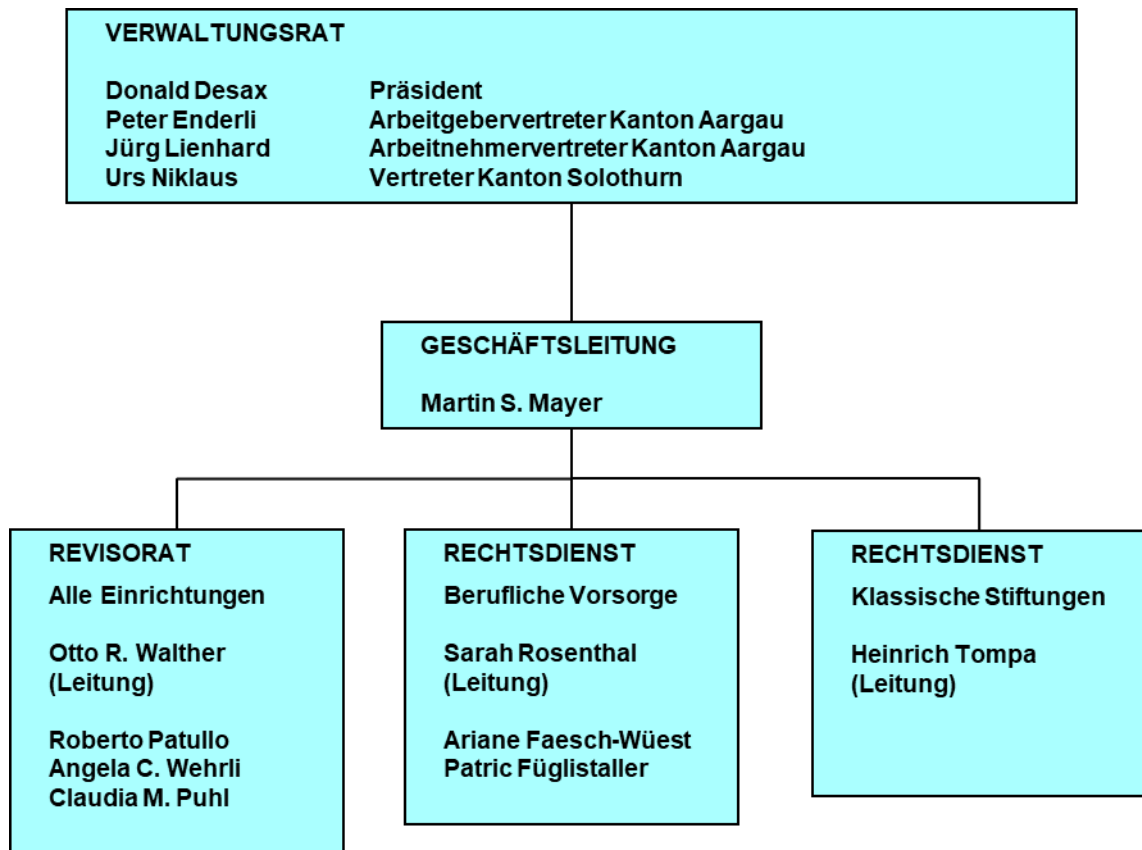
VERWALTUNGSRAT

Donald Desax Präsident
Peter Enderli Arbeitgebervertreter Kanton Aargau
Jürg Lienhard Arbeitnehmervertreter Kanton Aargau
Urs Niklaus Vertreter Kanton Solothurn

GESCHÄFTSLEITUNG

Martin S. Mayer

REVISORAT

Alle Einrichtungen

Otto R. Walther
(Leitung)

Roberto Patullo
Angela C. Wehrli
Claudia M. Puhl

RECHTSDIENST

Berufliche Vorsorge

Sarah Rosenthal
(Leitung)

Ariane Faesch-Wüest
Patric Füglistaller

RECHTSDIENST

Klassische Stiftungen

Heinrich Tompa
(Leitung)